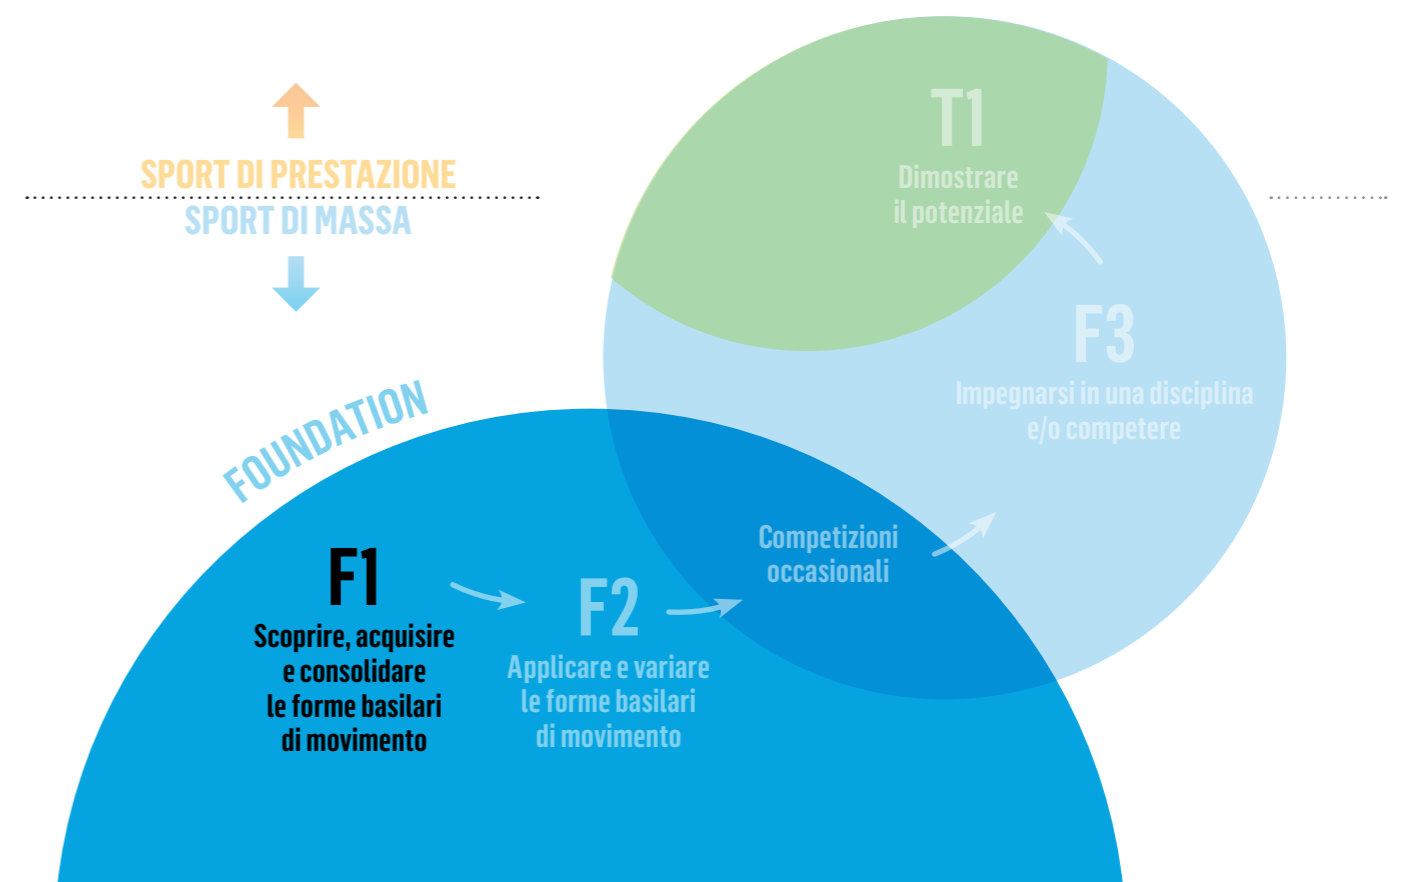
SPORT DI PRESTAZIONE
SPORT DI MASSA

T1
Dimostrare il potenziale

F3
Impegnarsi in una disciplina e/o competere

FOUNDATION

F1
Scoprire, acquisire e consolidare le forme basilari di movimento

F2
Applicare e variare le forme basilari di movimento

Competizioni occasionali